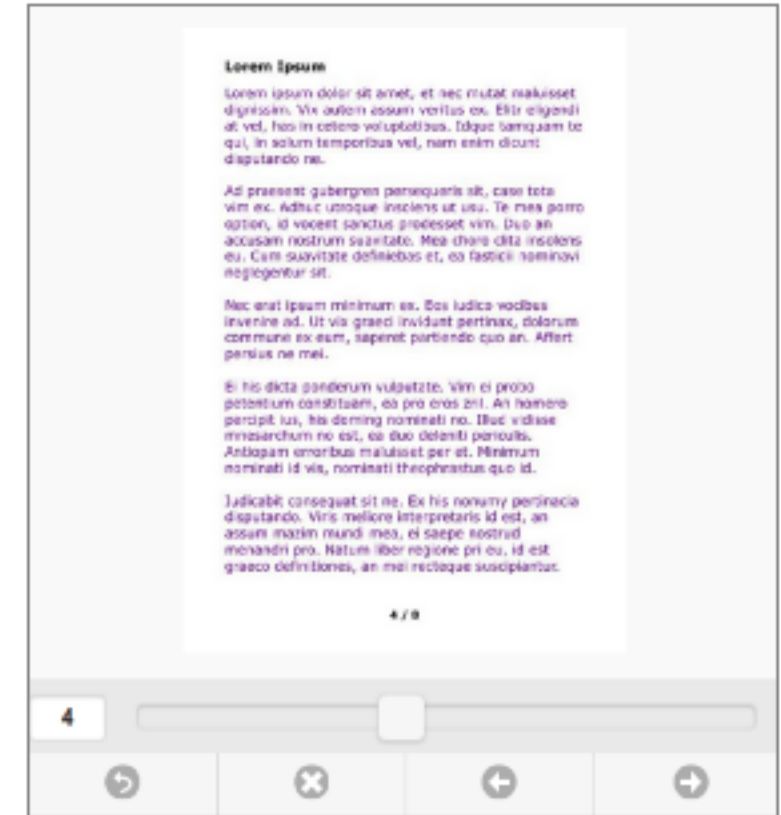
Lorem Ipsum

Lorem ipsum dolor sit amet, et nec mutat maluisset dignissim. Vix autem assum veritus ex. Elitr eligendi at vel, has in cetero voluptatibus. Idque tamquam te qui, in solum temporibus vel, nam enim dicunt disputando ne.

Ad praesent gubergren persequeris sit, case tota vim ex. Adhuc utroque insolens ut usu. Te mea porro option, id vocent sanctus prodesset vim. Duo an accusam nostrum suavitate. Mea choro clita insolens eu. Cum suavitate definiebas et, ea fastidii nominavi neglegentur sit.

Nec erat ipsum minimum ex. Eos iudico vocibus invenire ad. Ut vis graeci invidunt pertinax, dolorum commune ex eum, saperet partiendo quo an. Affert persius ne mei.

Ei his dicta ponderum vulputate. Vim ei probo petentium constituam, ea pro eros zril. An homero percipit ius, his deming nominati no. Illud vidisse mnesarchum no est, ea duo deleniti periculis. Antiopam erroribus maluisset per et. Minimum nominati id vis, nominati theophrastus quo id.

Iudicabit consequat sit ne. Ex his nonumy pertinacia disputando. Viris meliore interpretaris id est, an assum mazim mundi mea, ei saepe nostrud menandri pro. Natum liber regione pri eu, id est graeco definitiones, an mei recteque suscipiantur.

4 / 8

4